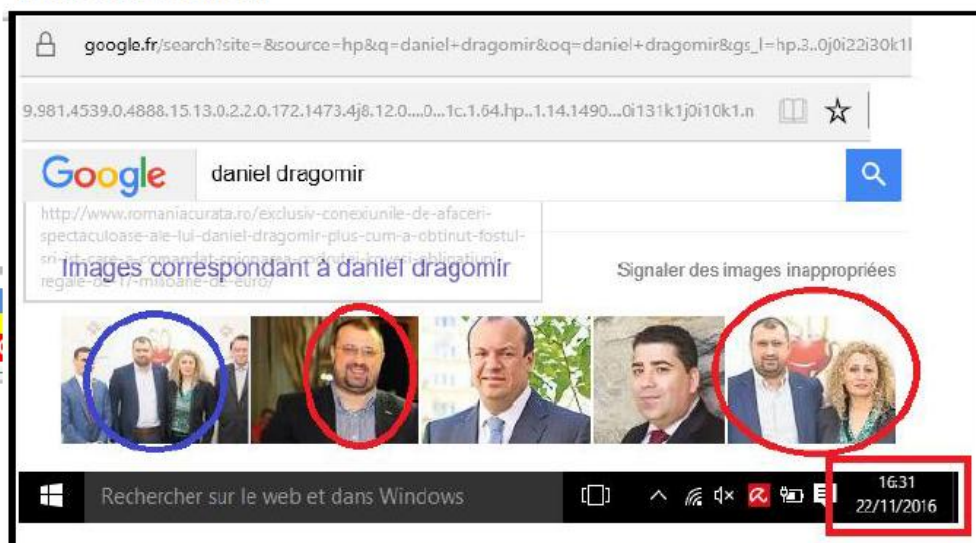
google.fr/search?site=&source=hp&q=daniel+dragomir&oq=daniel+dragomir&gs_l=hp.3..0j0i22i30k1l

9.981.4539.0.4888.15.13.0.2.2.0.172.1473.4j8.12.0....0...1c.1.64.hp..1.14.1490...0i131k1j0i10k1.n

Google

daniel dragomir

http://www.romaniacurata.ro/exclusiv-conexiunile-de-afaceri-spectaculoase-ale-lui-daniel-dragomir-plus-cum-a-obtinut-fostul-sri-ist-care-a-comandat-spionarea-codrului-kovesi-obligatiuni-regale-de-17-milioane-de-euro/

Images correspondant à daniel dragomir

Signaler des images inappropriées

Rechercher sur le web et dans Windows

16:31
22/11/2016